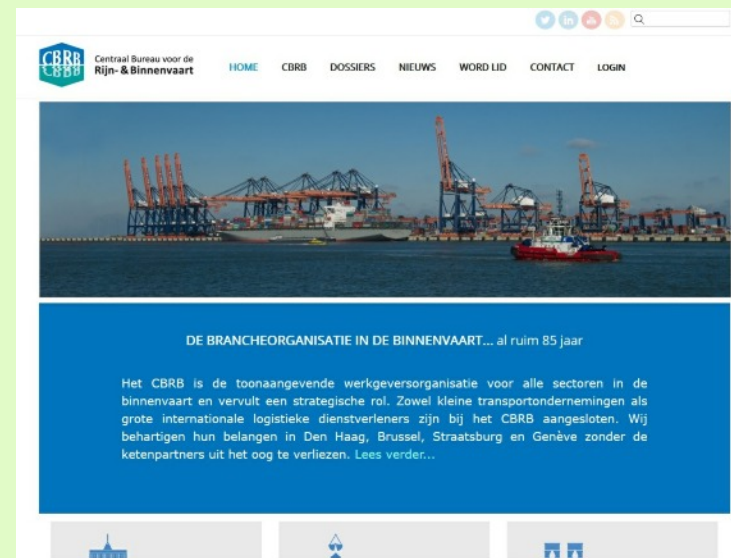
CBRB

Centraal Bureau voor de Rijn- & Binnenvaart

HOME CBRB DOSSIERS NIEUWS WORD LID CONTACT LOGIN

DE BRANCHEORGANISATIE IN DE BINNENVAART... al ruim 85 jaar

Het CBRB is de toonaangevende werkgeversorganisatie voor alle sectoren in de binnenvaart en vervult een strategische rol. Zowel kleine transportondernemingen als grote internationale logistieke dienstverleners zijn bij het CBRB aangesloten. Wij behartigen hun belangen in Den Haag, Brussel, Straatsburg en Genève zonder de ketenpartners uit het oog te verliezen. Lees verder...